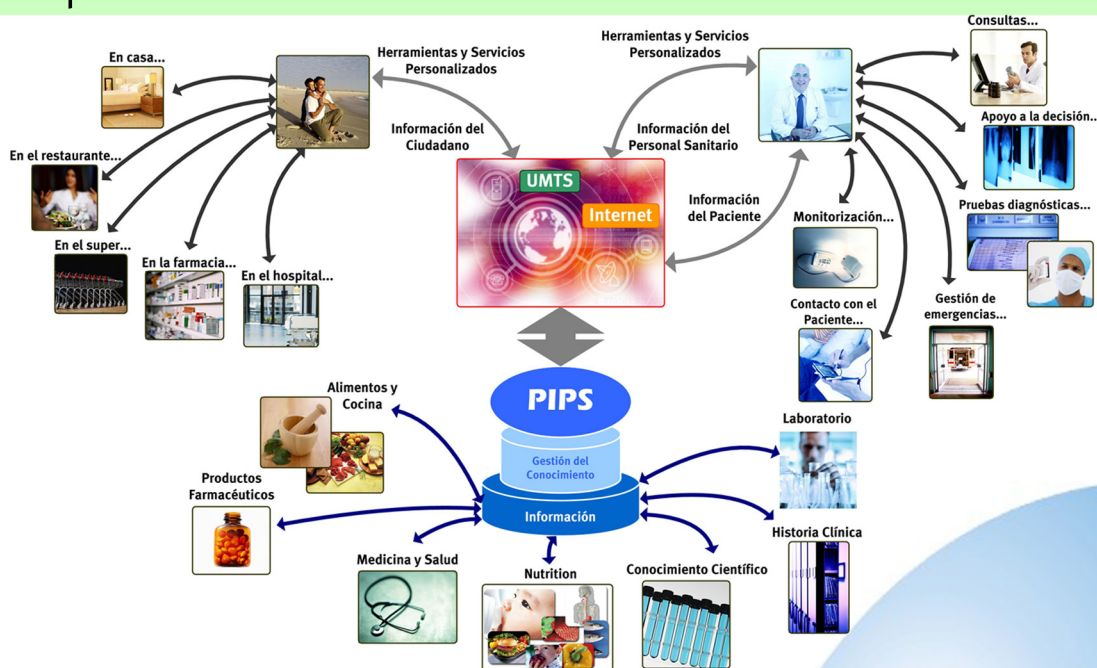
En casa...

En el restaurante...

En el super...

En la farmacia...

En el hospital...

Herramientas y Servicios Personalizados

Información del Ciudadano

Herramientas y Servicios Personalizados

Información del Personal Sanitario

Información del Paciente

UMTS

Internet

Consultas...

Apoyo a la decisión...

Pruebas diagnósticas...

Monitorización...

Contacto con el Paciente...

Gestión de emergencias...

PIPS

Gestión del Conocimiento

Información

Alimentos y Cocina

Productos Farmacéuticos

Medicina y Salud

Nutrition

Conocimiento Científico

Laboratorio

Historia Clínica